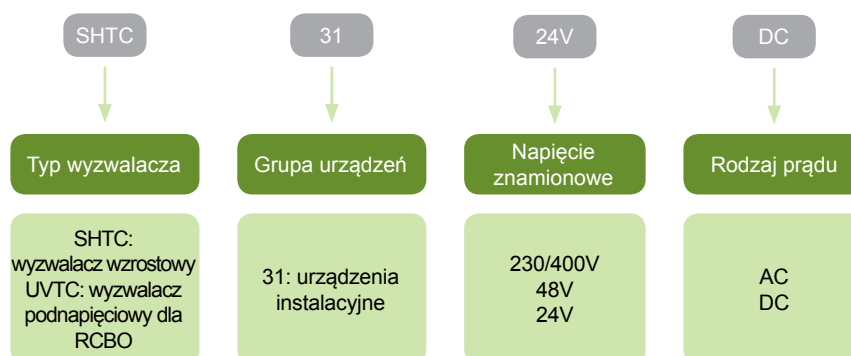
SHTC

31

24V

DC

Typ wyzwalacza

Grupa urządzeń

Napięcie znamionowe

Rodzaj prądu

SHTC: wyzwalacz wzrostowy UVTC: wyzwalacz podnapięciowy dla RCBO

31: urządzenia instalacyjne

230/400V
48V
24V

AC
DC